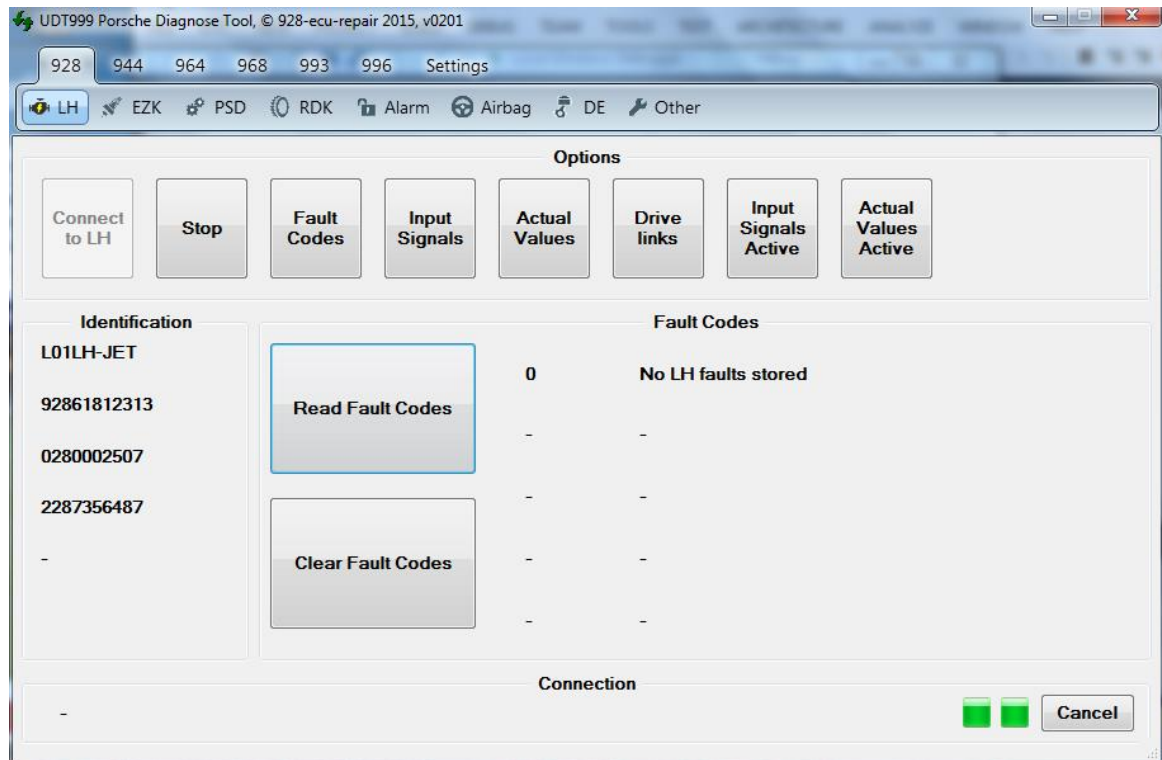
UDT999 Porsche Diagnose Tool, © 928-ecu-repair 2015, v0201

928 944 964 968 993 996 Settings

LH EZK PSD RDK Alarm Airbag DE Other

Options

Connect to LH

Stop

Fault Codes

Input Signals

Actual Values

Drive links

Input Signals Active

Actual Values Active

Identification

L01LH-JET

92861812313

0280002507

2287356487

-

Fault Codes

Read Fault Codes

Clear Fault Codes

| | |
|---|---|
| 0 | No LH faults stored |
| - | - |
| - | - |
| - | - |
| - | - |

Connection

-

Cancel